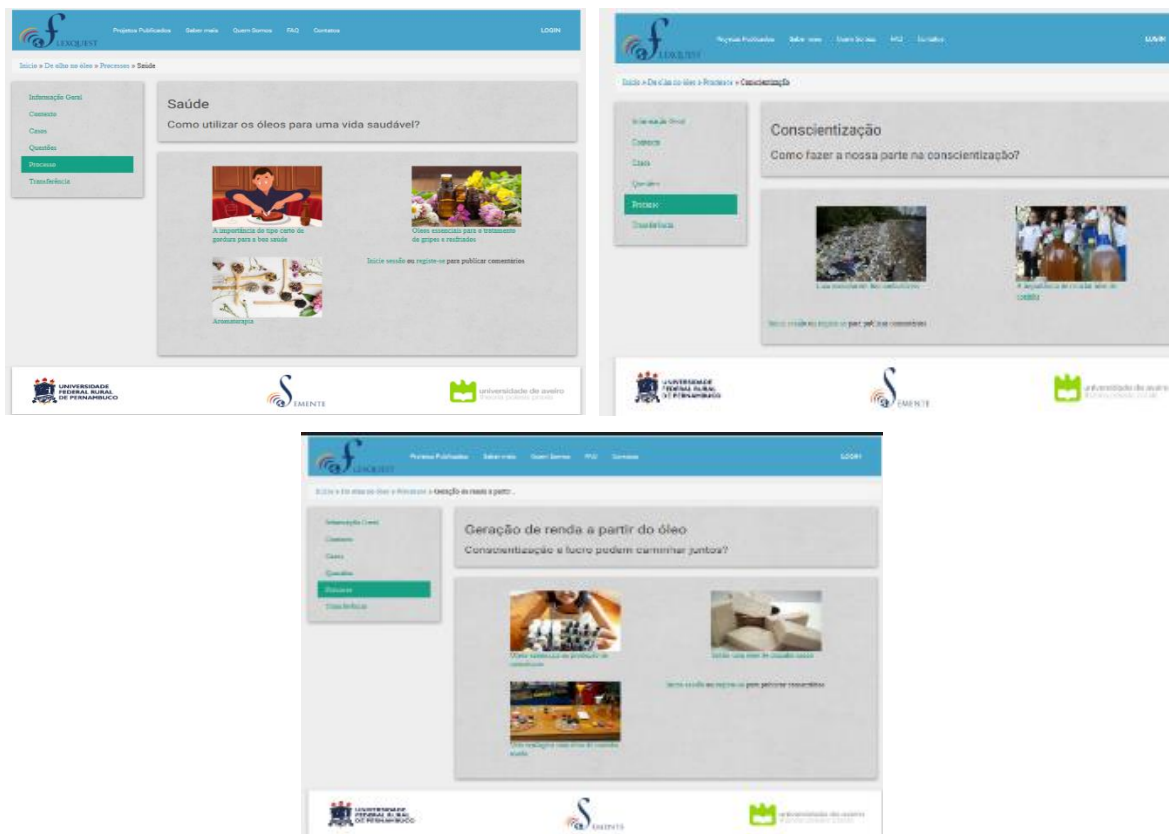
LEXQUEST Projetos Publicados Saber mais Quem Somos FAQ Contatos LOGIN

Início » Do alho ao óleo » Processos » Saúde

Informação Geral
Contexto
Casos
Questões
Processos
Transferência

Saúde
Como utilizar os óleos para uma vida saudável?

A importância do tipo certo de gordura para a boa saúde
Óleos essenciais para o tratamento de gripes e resfriados
Aromaterapia

Inicie sessão ou registe-se para publicar comentários

UNIVERSIDADE FEDERAL RURAL DE PERNAMBUCO
SEMENTE
universidade de aveiro

LEXQUEST Projetos Publicados Saber mais Quem Somos FAQ Contatos LOGIN

Início » Do alho ao óleo » Processos » Conscientização

Informação Geral
Contexto
Casos
Questões
Processos
Transferência

Conscientização
Como fazer a nossa parte na conscientização?

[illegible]
A importância de reciclar óleo de cozinha

Inicie sessão ou registe-se para publicar comentários

UNIVERSIDADE FEDERAL RURAL DE PERNAMBUCO
SEMENTE
universidade de aveiro

LEXQUEST Projetos Publicados Saber mais Quem Somos FAQ Contatos LOGIN

Início » Do alho ao óleo » Processos » Geração de renda a partir ...

Informação Geral
Contexto
Casos
Questões
Processos
Transferência

Geração de renda a partir do óleo
Conscientização e lucro podem caminhar juntos?

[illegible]
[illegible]
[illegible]

Inicie sessão ou registe-se para publicar comentários

UNIVERSIDADE FEDERAL RURAL DE PERNAMBUCO
SEMENTE
universidade de aveiro